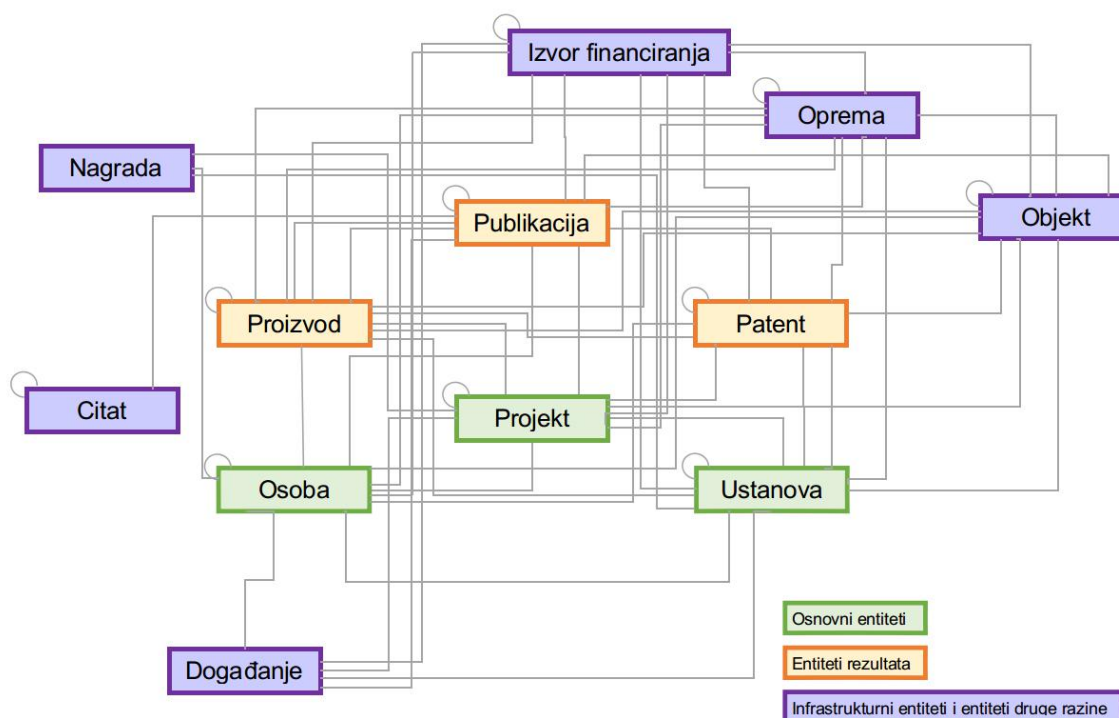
Izvor financiranja

Oprema

Nagrada

Objekt

Publikacija

Proizvod

Patent

Citat

Projekt

Osoba

Ustanova

Događanje

Osnovni entiteti

Entiteti rezultata

Infrastrukturni entiteti i entiteti druge razine